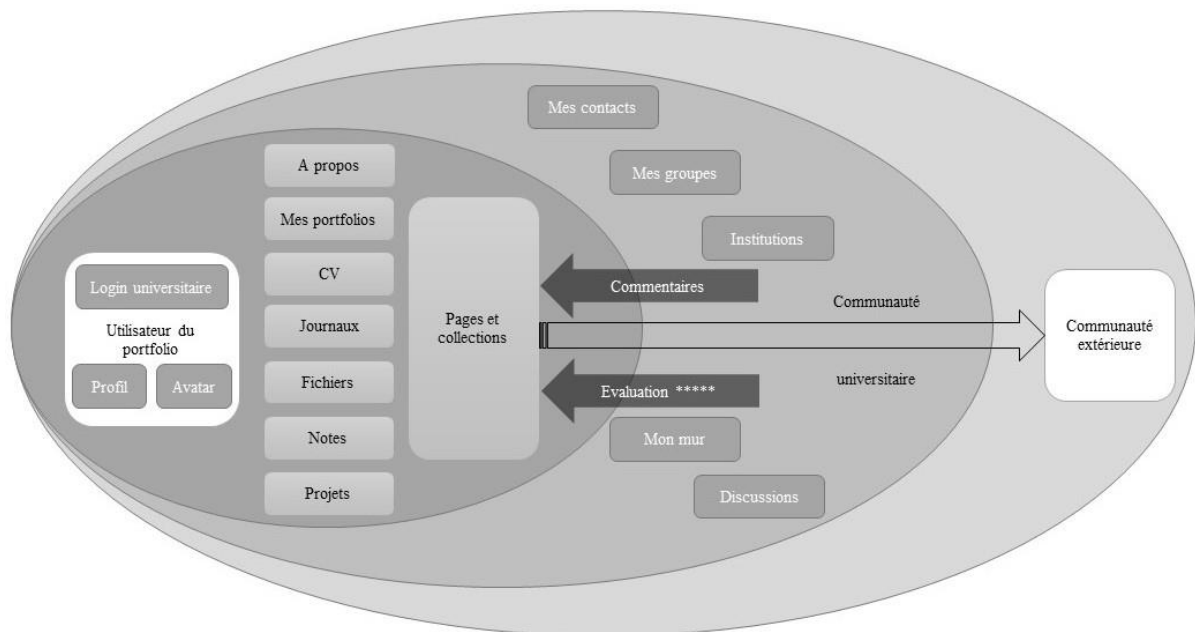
Mes contacts

Mes groupes

Institutions

A propos

Mes portfolios

CV

Journaux

Fichiers

Notes

Projets

Login universitaire

Utilisateur du portfolio

Profil

Avatar

Pages et collections

Commentaires

Evaluation *****

Communauté

universitaire

Communauté extérieure

Mon mur

Discussions